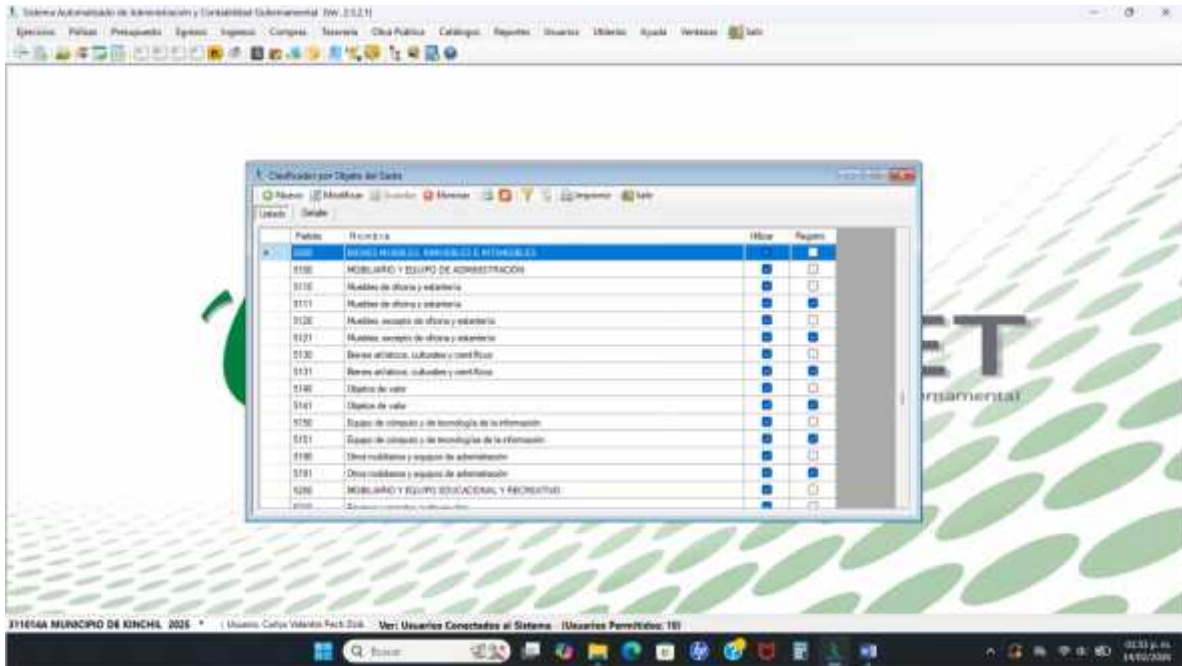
Sistema Automatizado de Administración y Contabilidad Gubernamental [Ver. 2.5.2.1]

Ejercicio Pólizas Presupuesto Egresos Ingresos Compras Tesorería Obra Pública Catálogos Reportes Usuarios Utilerías Ayuda Ventanas Salir

Clasificador por Objeto del Gasto

Nuevo Modificar Guardar Eliminar Imprimir Salir

Listado Detalle

| Partida | Nombre | Utilizar | Registro |
|---|---|---|---|
| 5000 | BIENES MUEBLES, INMUEBLES E INTANGIBLES | | |
| 5100 | MOBILIARIO Y EQUIPO DE ADMINISTRACIÓN | | |
| 5110 | Muebles de oficina y estantería | | |
| 5111 | Muebles de oficina y estantería | | |
| 5120 | Muebles, excepto de oficina y estantería | | |
| 5121 | Muebles, excepto de oficina y estantería | | |
| 5130 | Bienes artísticos, culturales y científicos | | |
| 5131 | Bienes artísticos, culturales y científicos | | |
| 5140 | Objetos de valor | | |
| 5141 | Objetos de valor | | |
| 5150 | Equipo de cómputo y de tecnología de la información | | |
| 5151 | Equipo de cómputo y de tecnologías de la información | | |
| 5190 | Otros mobiliarios y equipos de administración | | |
| 5191 | Otros mobiliarios y equipos de administración | | |
| 5200 | MOBILIARIO Y EQUIPO EDUCACIONAL Y RECREATIVO | | |

ET
rnamental

311014A MUNICIPIO DE KINCHIL 2026 | Usuario: Carlos Valentin Pech Dzib | Ver: Usuarios Conectados al Sistema | (Usuarios Permitidos: 10)

Buscar

03:33 p.m.
14/02/2026